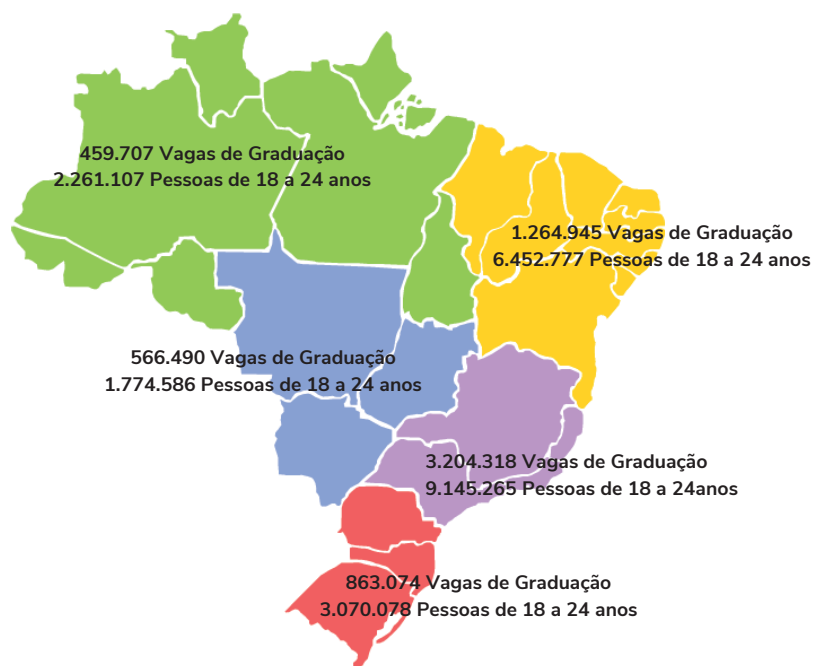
459.707 Vagas de Graduação
2.261.107 Pessoas de 18 a 24 anos

1.264.945 Vagas de Graduação
6.452.777 Pessoas de 18 a 24 anos

566.490 Vagas de Graduação
1.774.586 Pessoas de 18 a 24 anos

3.204.318 Vagas de Graduação
9.145.265 Pessoas de 18 a 24anos

863.074 Vagas de Graduação
3.070.078 Pessoas de 18 a 24 anos